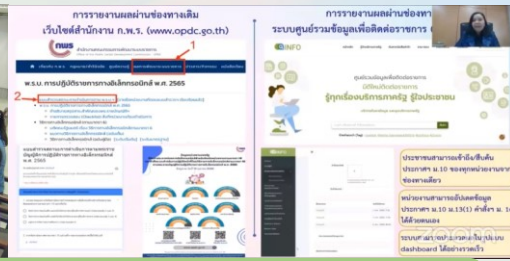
การรายงานผลผ่านช่องทางเดิม
เว็บไซต์สำนักงาน ก.พ.ร. (www.opdc.go.th)

การรายงานผลผ่านช่องทาง
ระบบศูนย์รวมข้อมูลเพื่อติดต่อราชการ

1

2

พ.ร.บ. การปฏิบัติราชการทางอิเล็กทรอนิกส์ พ.ศ. 2565

INFO

ศูนย์รวมข้อมูลเพื่อติดต่อราชการ
รู้ทุกเรื่องบริการภาครัฐ รู้ประชาชน

ประชาชนสามารถเข้าถึง/สืบค้น ประกาศฯ ม.10 ของทุกหน่วยงานภาย ช่องทางเดียว

หน่วยงานสามารถอัปเดตข้อมูล ประกาศฯ ม.10 (1) คำสั่งฯ ม. 1 ได้ด้วยตนเอง

ระบบฯ สามารถรายงานผลในรูปแบบ dashboard ได้อย่างรวดเร็ว